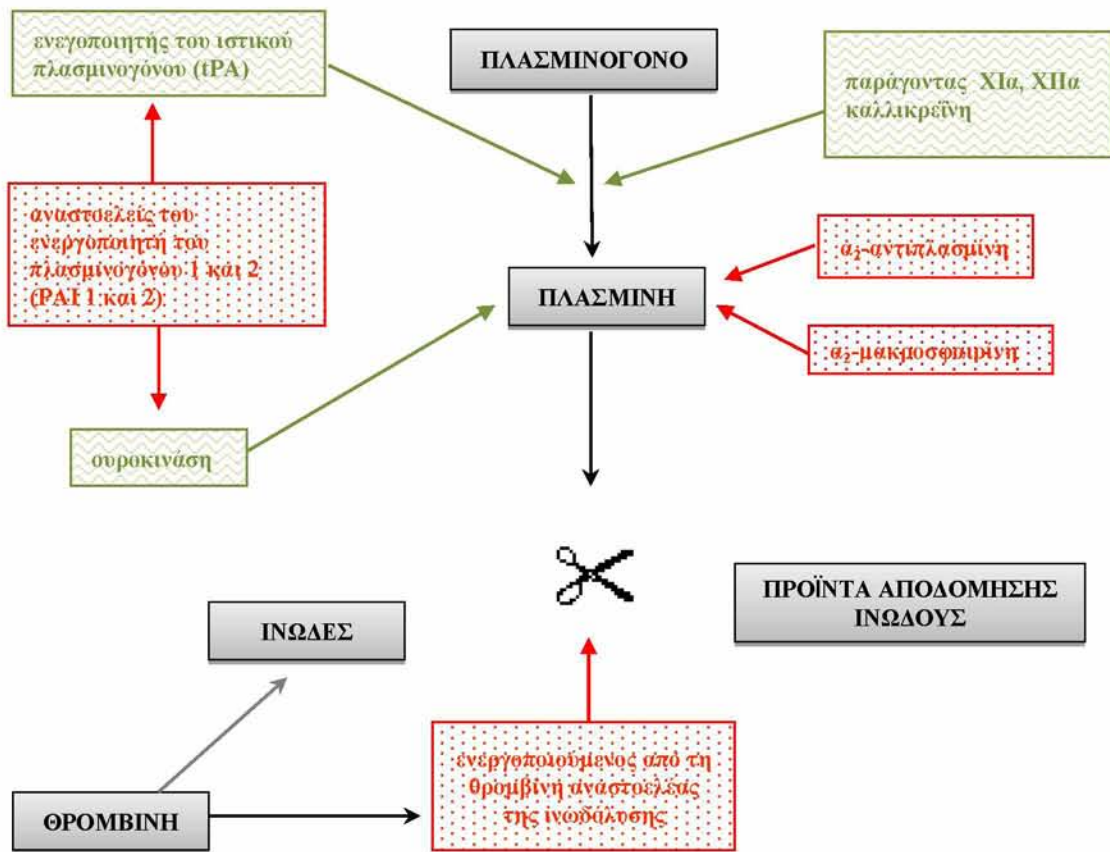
ενεγοποιητής του ιστικού πλασμινογόνου (tPA)

ΠΛΑΣΜΙΝΟΓΟΝΟ

παράγοντας XIα, XIIα καλλικρεΐνη

αναστολείς του ενεργοποιητή του πλασμινογόνου 1 και 2 (PAI 1 και 2)

$α_2$-αντιπλασμίνη

ΠΛΑΣΜΙΝΗ

$α_2$-μακροσφαιρίνη

ουροκινάση

ΠΡΟΪΝΤΑ ΑΠΟΔΟΜΗΣΗΣ ΙΝΩΔΟΥΣ

ΙΝΩΔΕΣ

ΘΡΟΜΒΙΝΗ

ενεργοποιούμενος από τη θρομβίνη αναστολέας της ινωδόλυσης